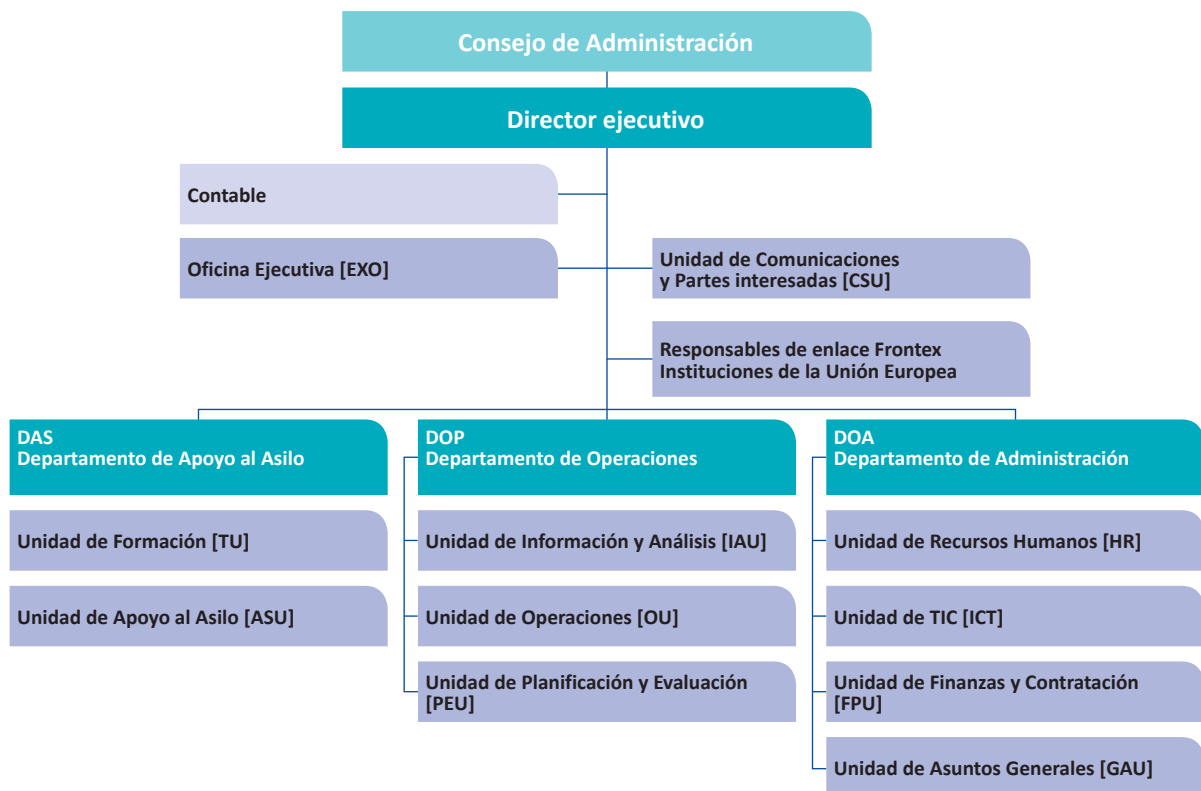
Consejo de Administración

Director ejecutivo

Contable

Oficina Ejecutiva [EXO]

Unidad de Comunicaciones y Partes interesadas [CSU]

Responsables de enlace Frontex Instituciones de la Unión Europea

DAS
Departamento de Apoyo al Asilo

Unidad de Formación [TU]

Unidad de Apoyo al Asilo [ASU]

DOP
Departamento de Operaciones

Unidad de Información y Análisis [IAU]

Unidad de Operaciones [OU]

Unidad de Planificación y Evaluación [PEU]

DOA
Departamento de Administración

Unidad de Recursos Humanos [HR]

Unidad de TIC [ICT]

Unidad de Finanzas y Contratación [FPU]

Unidad de Asuntos Generales [GAU]